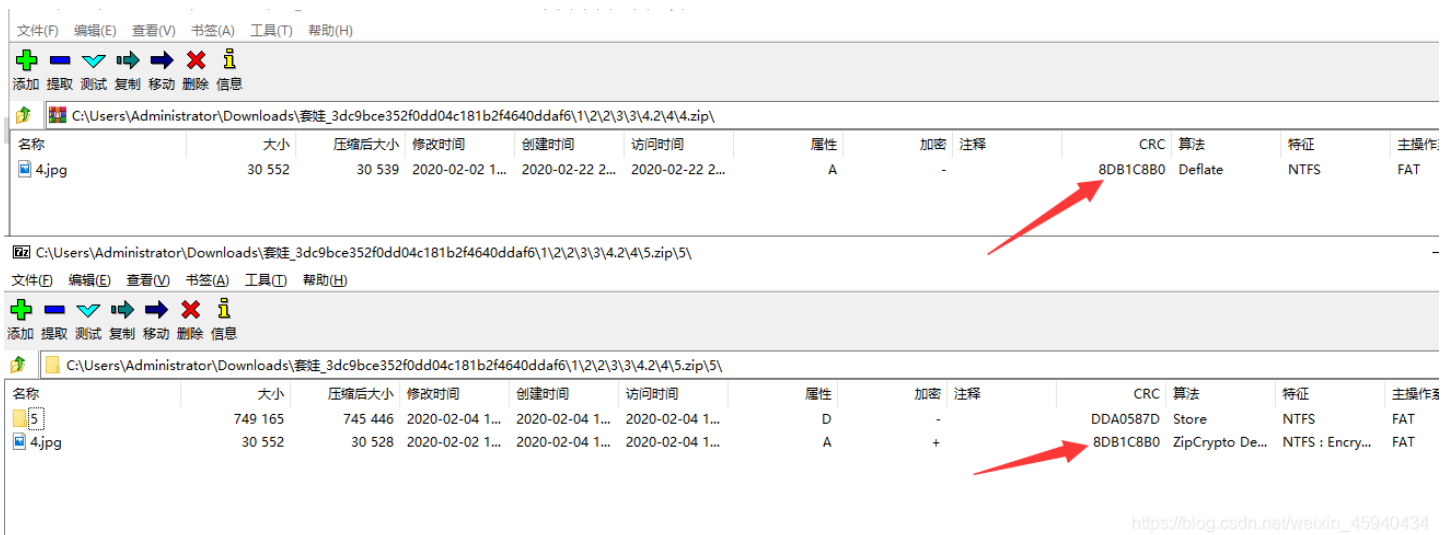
文件(F) 编辑(E) 查看(V) 书签(A) 工具(T) 帮助(H)

添加 提取 测试 复制 移动 删除 信息

C:\Users\Administrator\Downloads\套娃_3dc9bce352f0dd04c181b2f4640ddaf6\1\2\2\3\3\4.2\4\4.zip\

| 名称 | 大小 | 压缩后大小 | 修改时间 | 创建时间 | 访问时间 | 属性 | 加密 | 注释 | CRC | 算法 | 特征 | 主操作 |
|---|---|---|---|---|---|---|---|---|---|---|---|---|
| 4.jpg | 30 552 | 30 539 | 2020-02-02 1... | 2020-02-22 2... | 2020-02-22 2... | A | - | | 8DB1C8B0 | Deflate | NTFS | FAT |

C:\Users\Administrator\Downloads\套娃_3dc9bce352f0dd04c181b2f4640ddaf6\1\2\2\3\3\4.2\4\5.zip\5\

文件(F) 编辑(E) 查看(V) 书签(A) 工具(T) 帮助(H)

添加 提取 测试 复制 移动 删除 信息

C:\Users\Administrator\Downloads\套娃_3dc9bce352f0dd04c181b2f4640ddaf6\1\2\2\3\3\4.2\4\5.zip\5\

| 名称 | 大小 | 压缩后大小 | 修改时间 | 创建时间 | 访问时间 | 属性 | 加密 | 注释 | CRC | 算法 | 特征 | 主操作 |
|---|---|---|---|---|---|---|---|---|---|---|---|---|
| 5 | 749 165 | 745 446 | 2020-02-04 1... | 2020-02-04 1... | 2020-02-04 1... | D | - | | DDA0587D | Store | NTFS | FAT |
| 4.jpg | 30 552 | 30 528 | 2020-02-02 1... | 2020-02-04 1... | 2020-02-04 1... | A | + | | 8DB1C8B0 | ZipCrypto De... | NTFS : Encry... | FAT |

https://blog.csdn.net/weixin_45940434